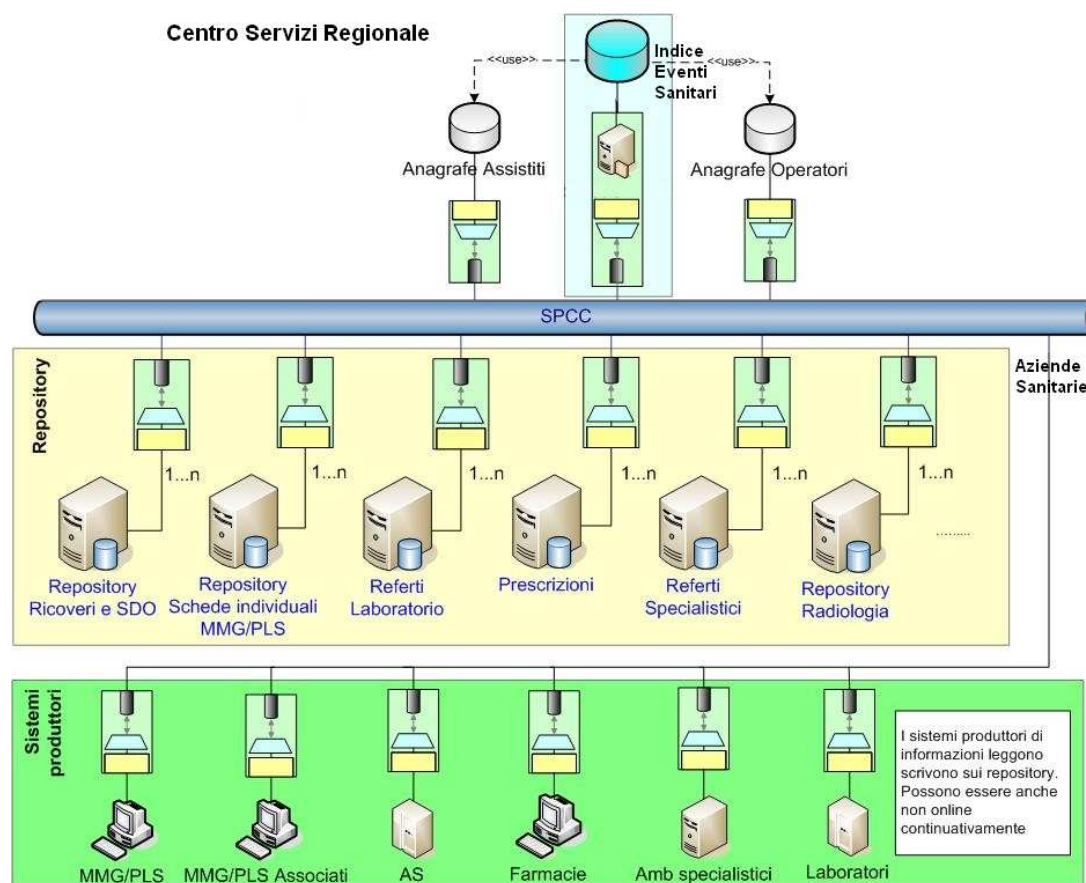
Centro Servizi Regionale

Indice Eventi Sanitari

<<use>>

<<use>>

Anagrafe Assistiti

Anagrafe Operatori

SPCC

Aziende Sanitarie

Repository

1...n

1...n

1...n

1...n

1...n

1...n

Repository Ricoveri e SDO

Repository Schede individuali MMG/PLS

Referti Laboratorio

Prescrizioni

Referti Specialistici

Repository Radiologia

.........

Sistemi produttori

I sistemi produttori di informazioni leggono scrivono sui repository. Possono essere anche non online continuativamente

MMG/PLS

MMG/PLS Associati

AS

Farmacie

Amb specialistici

Laboratori